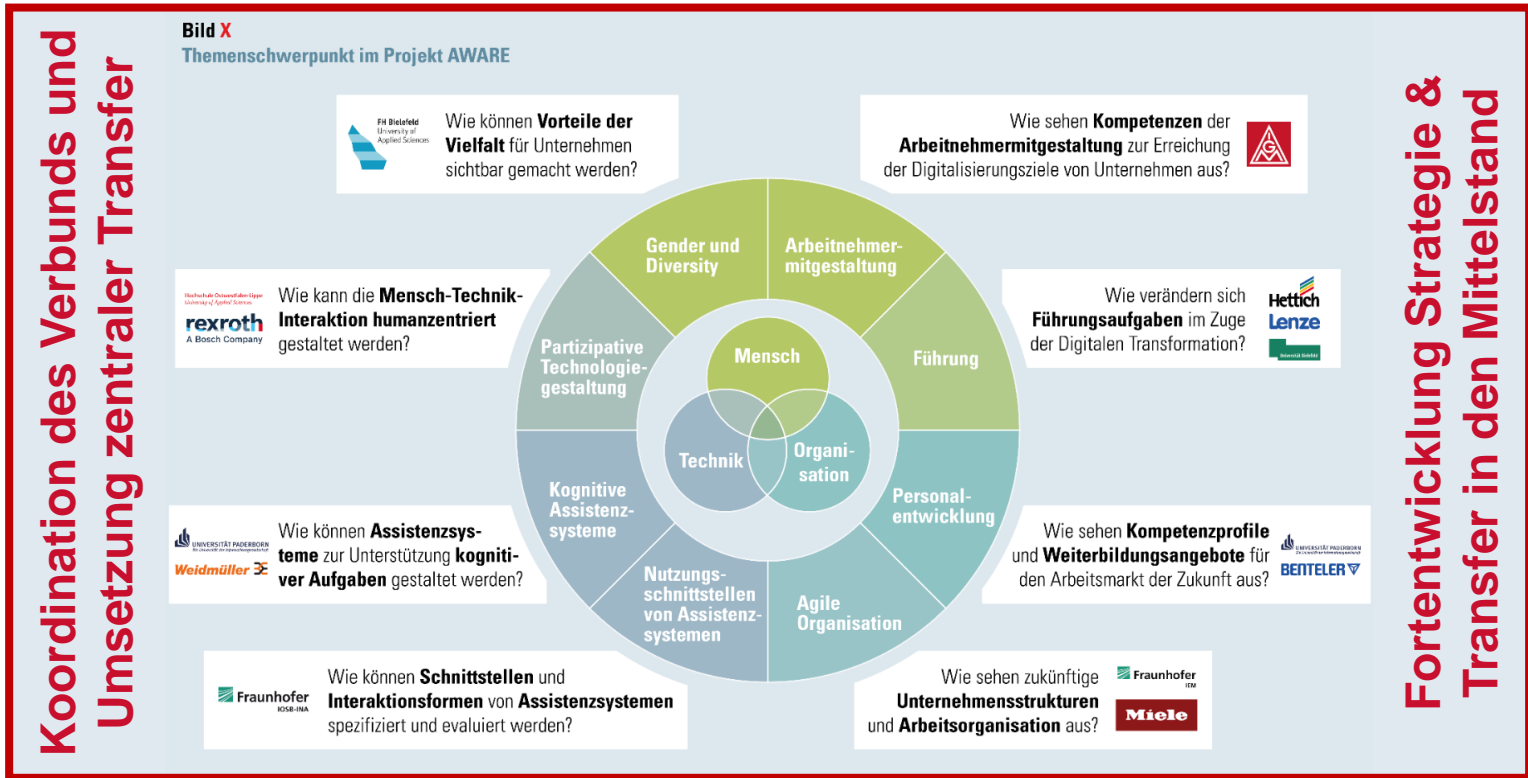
Koordination des Verbunds und Umsetzung zentraler Transfer

Bild X
Themenschwerpunkt im Projekt AWARE

FH Bielefeld University of Applied Sciences

Wie können **Vorteile der Vielfalt** für Unternehmen sichtbar gemacht werden?

Wie sehen **Kompetenzen** der **Arbeitnehmermitgestaltung** zur Erreichung der Digitalisierungsziele von Unternehmen aus?

IGM

Hochschule Ostwestfalen-Lippe University of Applied Sciences

rexroth A Bosch Company

Wie kann die **Mensch-Technik-Interaktion humanzentriert** gestaltet werden?

Wie verändern sich **Führungsaufgaben** im Zuge der Digitalen Transformation?

Hettich
Lenze
Universität Bielefeld

Gender und Diversity

Arbeitnehmermitgestaltung

Partizipative Technologiegestaltung

Führung

Mensch

Technik

Organisation

Kognitive Assistenzsysteme

Personalentwicklung

Nutzungsschnittstellen von Assistenzsystemen

Agile Organisation

UNIVERSITÄT PADERBORN

Weidmüller

Wie können **Assistenzsysteme** zur Unterstützung **kognitiver Aufgaben** gestaltet werden?

Wie sehen **Kompetenzprofile** und **Weiterbildungsangebote** für den Arbeitsmarkt der Zukunft aus?

UNIVERSITÄT PADERBORN

BENTELER

Fraunhofer IOSB-INA

Wie können **Schnittstellen** und **Interaktionsformen** von **Assistenzsystemen** spezifiziert und evaluiert werden?

Wie sehen zukünftige **Unternehmensstrukturen** und **Arbeitsorganisation** aus?

Fraunhofer IEM

Miele

Fortentwicklung Strategie & Transfer in den Mittelstand